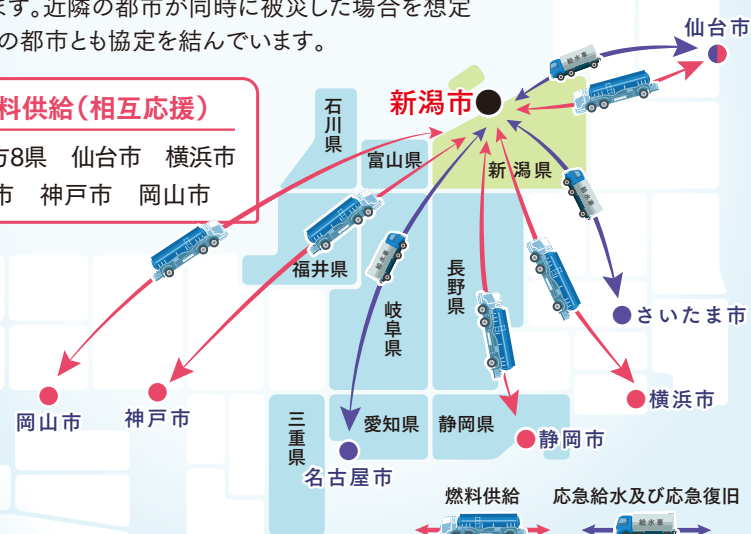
ます。近隣の都市が同時に被災した場合を想定
の都市とも協定を結んでいます。

料供給（相互応援）
方8県　仙台市　横浜市
市　神戸市　岡山市

仙台市
新潟市
石川県
富山県
新潟県
福井県
長野県
岐阜県
さいたま市
横浜市
岡山市
神戸市
三重県
愛知県
静岡県
静岡市
名古屋市
燃料供給
応急給水及び応急復旧
給水車